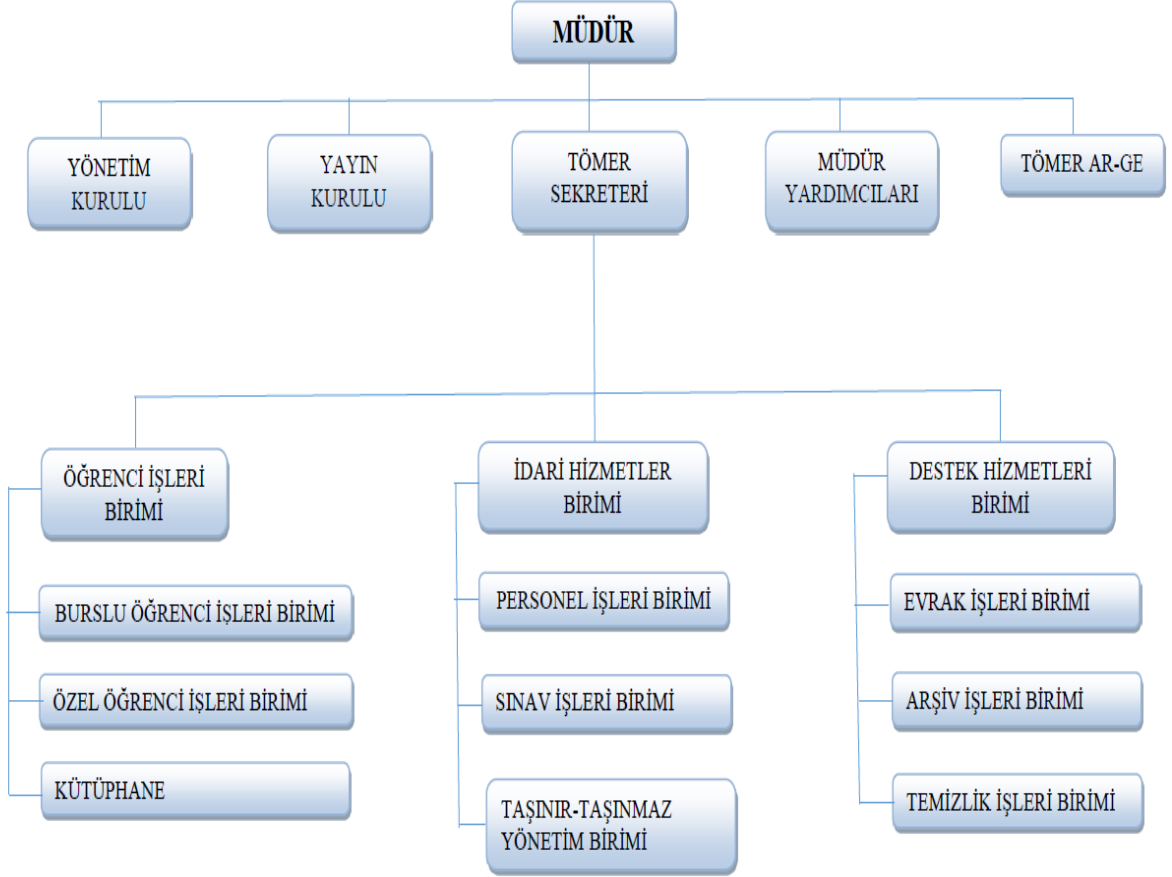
MÜDÜR

YÖNETİM KURULU

YAYIN KURULU

TÖMER SEKRETERİ

MÜDÜR YARDIMCILARI

TÖMER AR-GE

ÖĞRENCİ İŞLERİ BİRİMİ

BURSLU ÖĞRENCİ İŞLERİ BİRİMİ

ÖZEL ÖĞRENCİ İŞLERİ BİRİMİ

KÜTÜPHANE

İDARİ HİZMETLER BİRİMİ

PERSONEL İŞLERİ BİRİMİ

SINAV İŞLERİ BİRİMİ

TAŞINIR-TAŞINMAZ YÖNETİM BİRİMİ

DESTEK HİZMETLERİ BİRİMİ

EVRAK İŞLERİ BİRİMİ

ARŞİV İŞLERİ BİRİMİ

TEMİZLİK İŞLERİ BİRİMİ